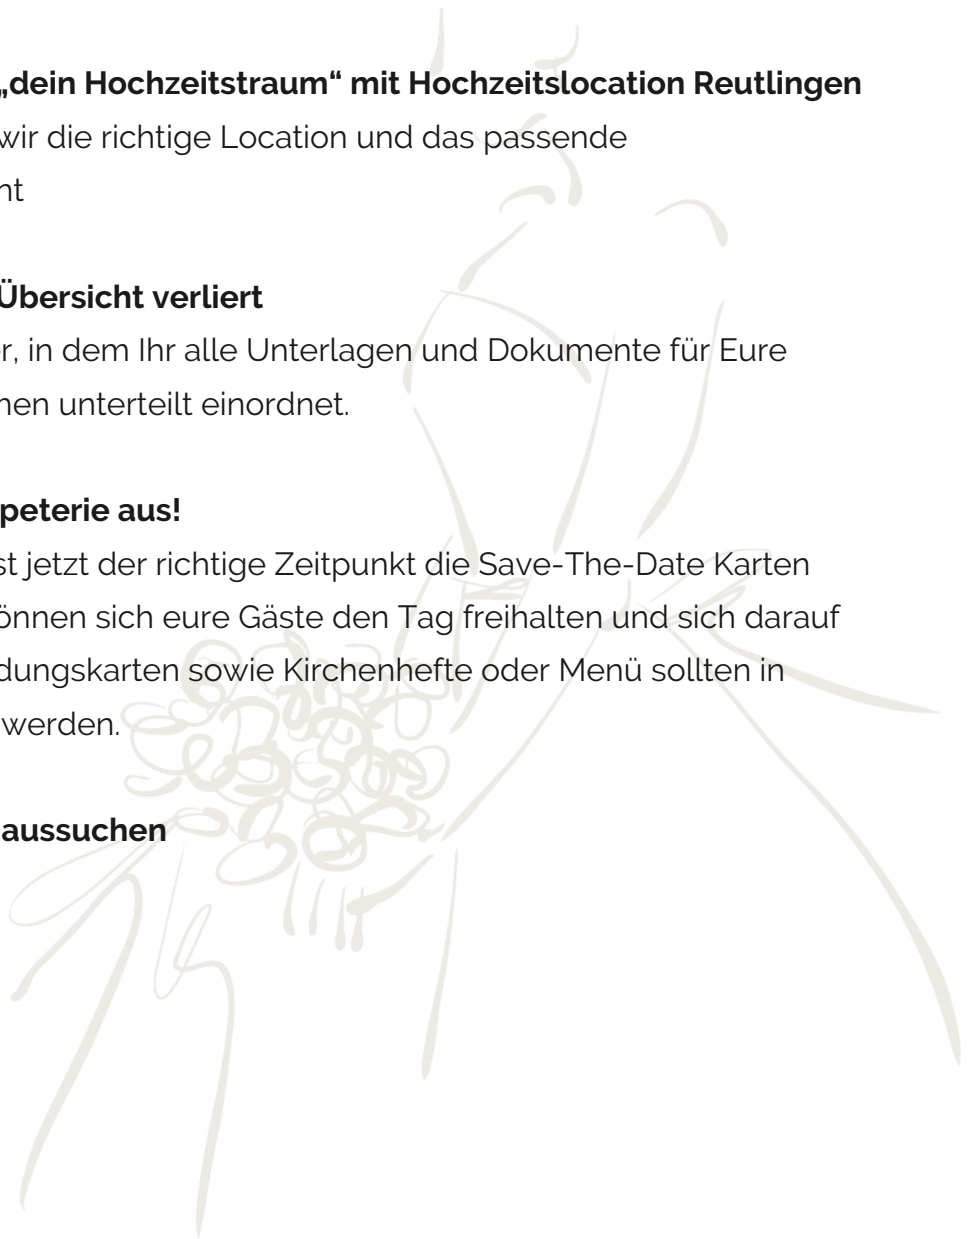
„dein Hochzeitstraum“ mit Hochzeitslocation Reutlingen
wir die richtige Location und das passende
nt

Übersicht verliert
r, in dem Ihr alle Unterlagen und Dokumente für Eure
nen unterteilt einordnet.

peterie aus!
st jetzt der richtige Zeitpunkt die Save-The-Date Karten
önnen sich eure Gäste den Tag freihalten und sich darauf
dungskarten sowie Kirchenhefte oder Menü sollten in
werden.

aussuchen